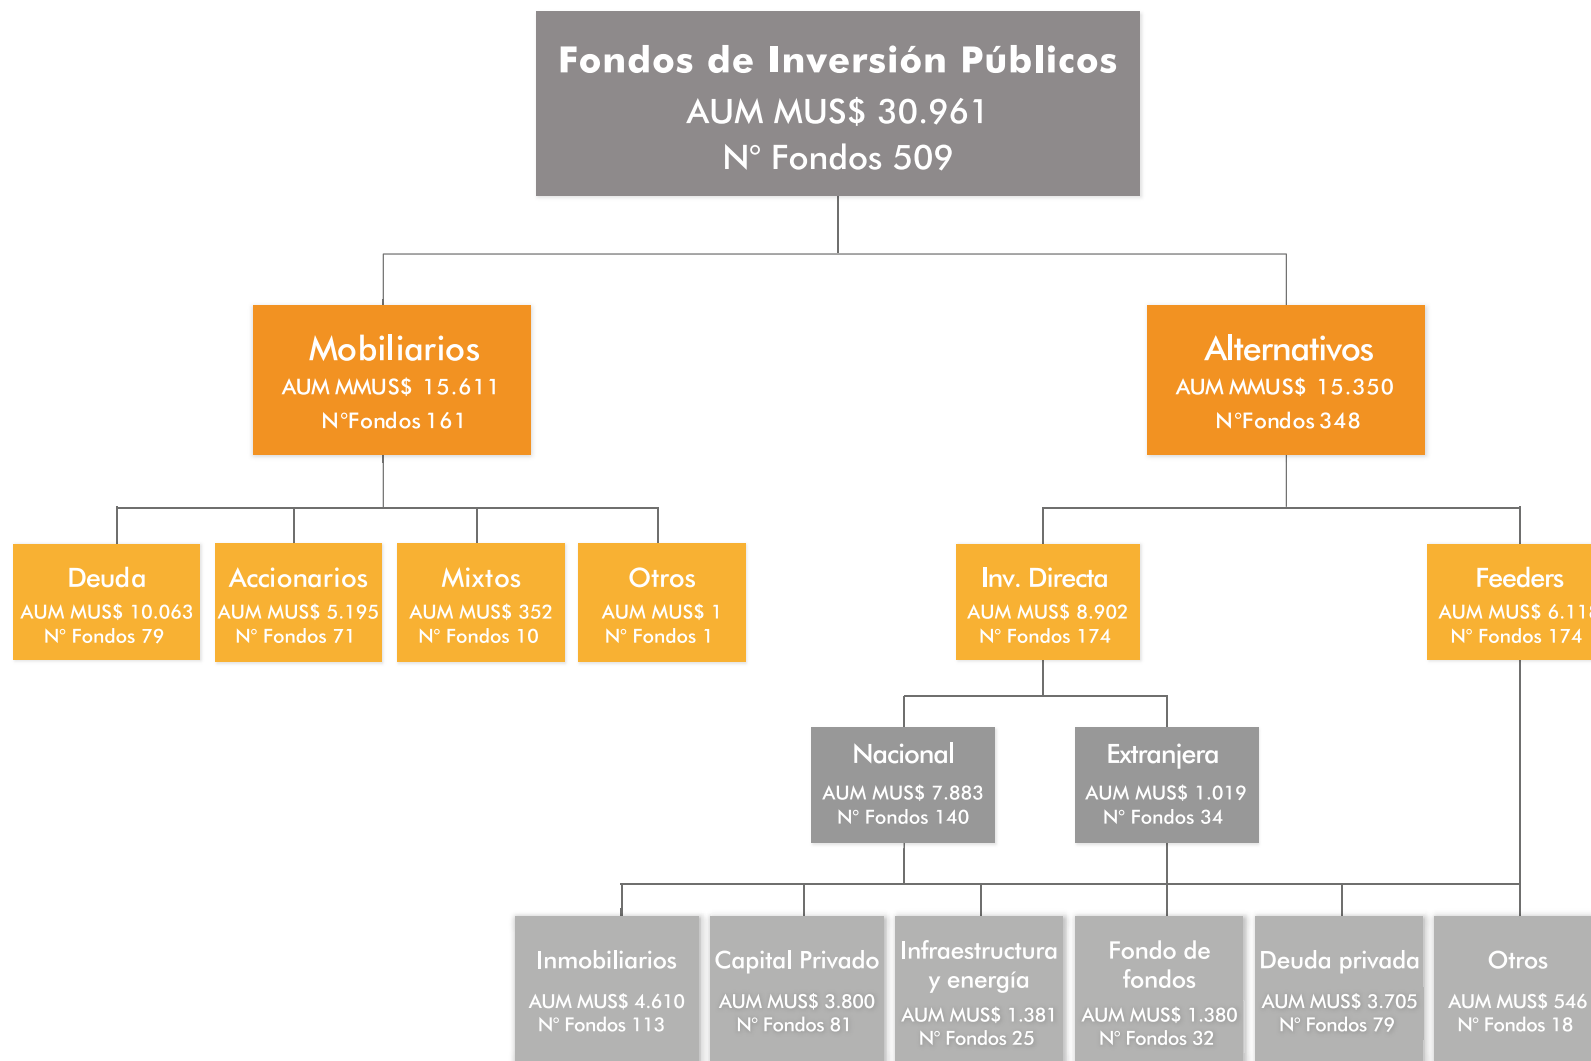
Fondos de Inversión Públicos
AUM MUS$ 30.961
N° Fondos 509

Mobiliarios
AUM MMUS$ 15.611
N°Fondos 161

Alternativos
AUM MMUS$ 15.350
N°Fondos 348

Deuda
AUM MUS$ 10.063
N° Fondos 79

Accionarios
AUM MUS$ 5.195
N° Fondos 71

Mixtos
AUM MUS$ 352
N° Fondos 10

Otros
AUM MUS$ 1
N° Fondos 1

Inv. Directa
AUM MUS$ 8.902
N° Fondos 174

Feeders
AUM MUS$ 6.11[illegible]
N° Fondos 174

Nacional
AUM MUS$ 7.883
N° Fondos 140

Extranjera
AUM MUS$ 1.019
N° Fondos 34

Inmobiliarios
AUM MUS$ 4.610
N° Fondos 113

Capital Privado
AUM MUS$ 3.800
N° Fondos 81

Infraestructura y energía
AUM MUS$ 1.381
N° Fondos 25

Fondo de fondos
AUM MUS$ 1.380
N° Fondos 32

Deuda privada
AUM MUS$ 3.705
N° Fondos 79

Otros
AUM MUS$ 546
N° Fondos 18